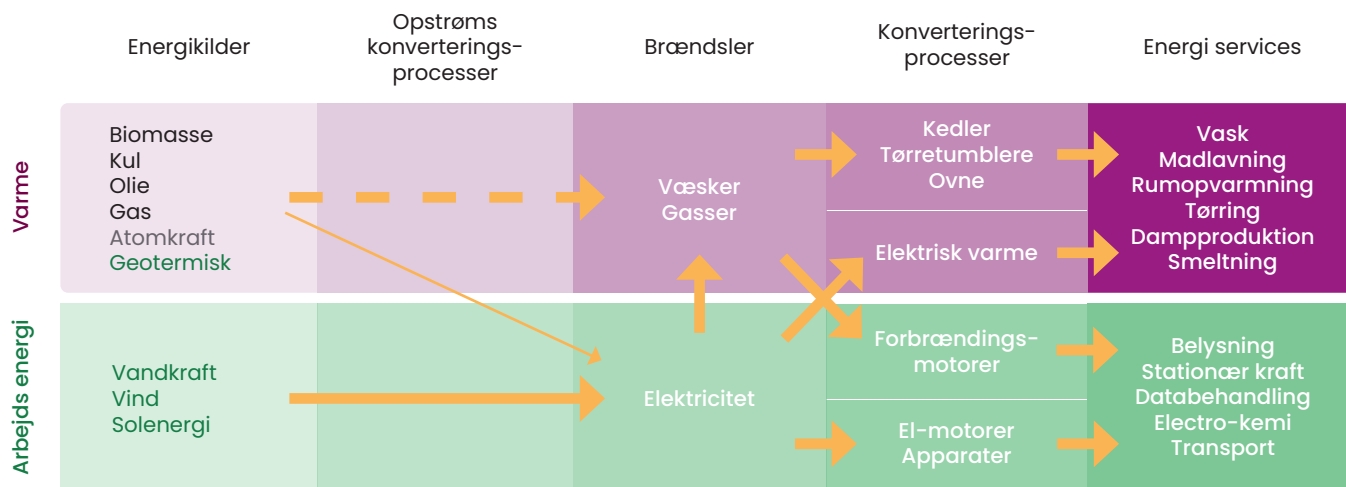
Energikilder

Opstrøms konverterings-processer

Brændsler

Konverterings-processer

Energi services

Varme

Biomasse
Kul
Olie
Gas
Atomkraft
Geotermisk

Væsker
Gasser

Kedler
Tørretumblere
Ovne

Elektrisk varme

Vask
Madlavning
Rumopvarmning
Tørring
Dampproduktion
Smeltning

Arbejds energi

Vandkraft
Vind
Solenergi

Elektricitet

Forbrændings-motorer

El-motorer
Apparater

Belysning
Stationær kraft
Databehandling
Electro-kemi
Transport